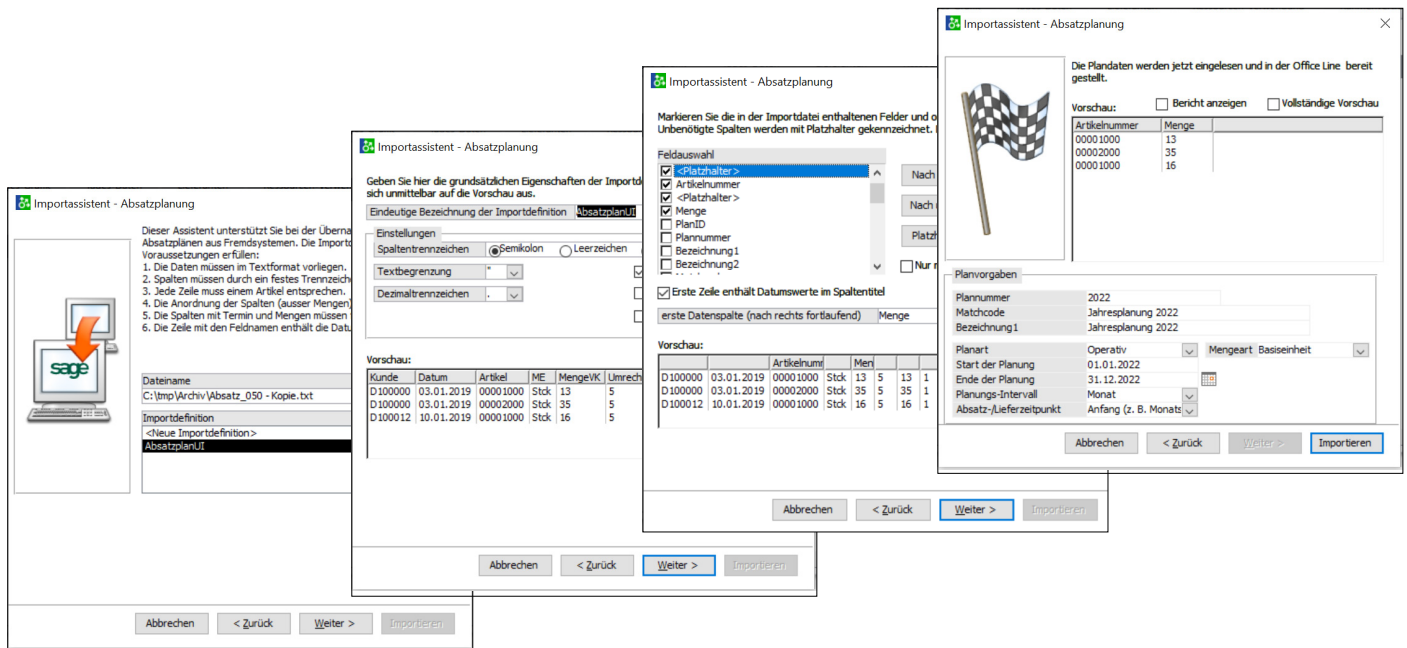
Importassistent - Absatzplanung

Dieser Assistent unterstützt Sie bei der Übernahme Absatzplänen aus Fremdsystemen. Die Import Voraussetzungen erfüllen:
1. Die Daten müssen im Textformat vorliegen.
2. Spalten müssen durch ein festes Trennzeiche
3. Jede Zeile muss einem Artikel entsprechen.
4. Die Anordnung der Spalten (ausser Mengen)
5. Die Spalten mit Termin und Mengen müssen
6. Die Zeile mit den Feldnamen enthält die Datu

sage

Dateiname
C:\tmp\Archiv\Absatz_050 - Kopie.txt
Importdefinition
<Neue Importdefinition>
AbsatzplanUI

Abbrechen | < Zurück | Weiter > | Importieren

Importassistent - Absatzplanung

Geben Sie hier die grundsätzlichen Eigenschaften der Importd sich unmittelbar auf die Vorschau aus.

Eindeutige Bezeichnung der Importdefinition | AbsatzplanUI
Einstellungen
Spaltentrennzeichen | Semikolon | Leerzeichen
Textbegrenzung | "
Dezimaltrennzeichen | .

Vorschau:

| Kunde | Datum | Artikel | ME | MengeVK | Umrech |
|---|---|---|---|---|---|
| D100000 | 03.01.2019 | 00001000 | Stck | 13 | 5 |
| D100000 | 03.01.2019 | 00002000 | Stck | 35 | 5 |
| D100012 | 10.01.2019 | 00001000 | Stck | 16 | 5 |

Abbrechen | < Zurück | Weiter > | Importieren

Importassistent - Absatzplanung

Markieren Sie die in der Importdatei enthaltenen Felder und o Unbenötigte Spalten werden mit Platzhalter gekennzeichnet.

Feldauswahl
<Platzhalter>
Artikelnummer
<Platzhalter>
Menge
PlanID
Plannummer
Bezeichnung1
Bezeichnung2

Nach
Nach
Platzh
Nur n

Erste Zeile enthält Datumswerte im Spaltentitel
erste Datenspalte (nach rechts fortlaufend) | Menge

Vorschau:

| | | Artikelnumr | | Men | | | |
|---|---|---|---|---|---|---|---|
| D100000 | 03.01.2019 | 00001000 | Stck | 13 | 5 | 13 | 1 |
| D100000 | 03.01.2019 | 00002000 | Stck | 35 | 5 | 35 | 1 |
| D100012 | 10.01.2019 | 00001000 | Stck | 16 | 5 | 16 | 1 |

Abbrechen | < Zurück | Weiter > | Importieren

Importassistent - Absatzplanung

Die Plandaten werden jetzt eingelesen und in der Office Line bereit gestellt.

Vorschau: | Bericht anzeigen | Vollständige Vorschau

| Artikelnummer | Menge |
|---|---|
| 00001000 | 13 |
| 00002000 | 35 |
| 00001000 | 16 |

Planvorgaben
Plannummer | 2022
Matchcode | Jahresplanung 2022
Bezeichnung1 | Jahresplanung 2022
Planart | Operativ | Mengeart | Basiseinheit
Start der Planung | 01.01.2022
Ende der Planung | 31.12.2022
Planungs-Intervall | Monat
Absatz-/Lieferzeitpunkt | Anfang (z. B. Monats

Abbrechen | < Zurück | Weiter > | Importieren